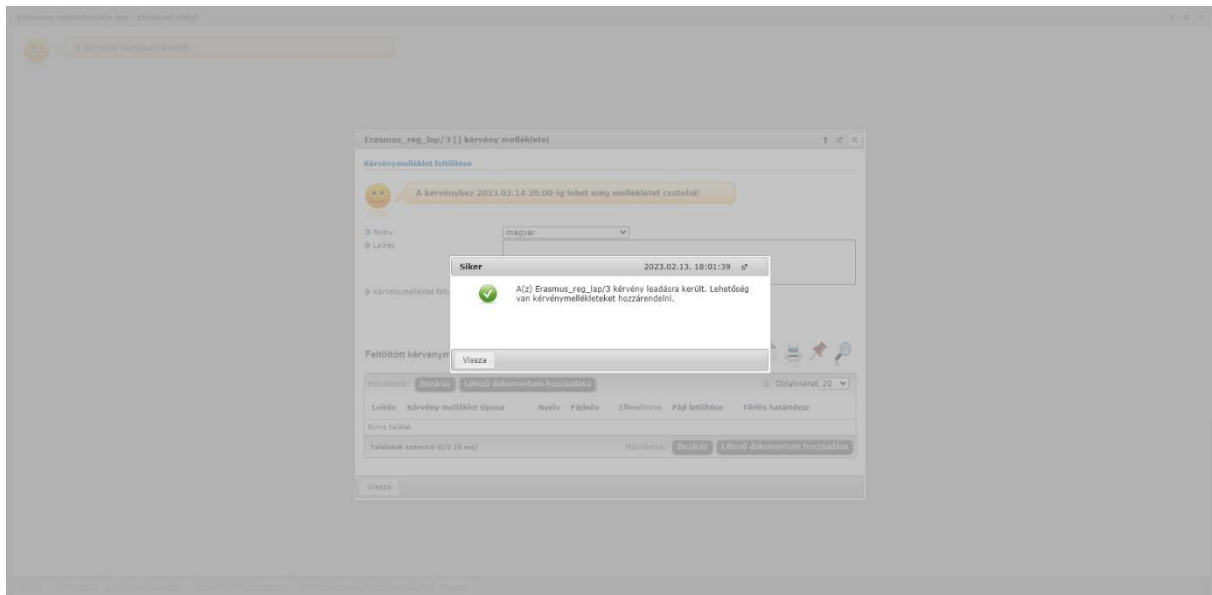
Erasmus regisztrációs lap - Elmaradt vidéi

A kérvény leadásra került!

Erasmus_reg_lap/3 [] kérvény mellékletei

Kérvénymelléklet feltöltése

A kérvényhez 2023.02.14 20:00-ig lehet még mellékletet csatolni!

Nyelv magyar

Leírás

Kérvénymelléklet felt

Siker 2023.02.13. 18:01:39

A(z) Erasmus_reg_lap/3 kérvény leadásra került. Lehetőség van kérvénymellékleteket hozzárendelni.

Vissza

Feltöltött kérvénym

Műveletek: Bezárás Létező dokumentum hozzáadása

Oldalméret 20

Leírás Kérvény melléklet típusa Nyelv Fájlnév Ellenőrizve Fájl letöltése Törlés határideje

Nincs találat

Találatok száma:0-0/0 (0 ms)

Műveletek: Bezárás Létező dokumentum hozzáadása

Vissza